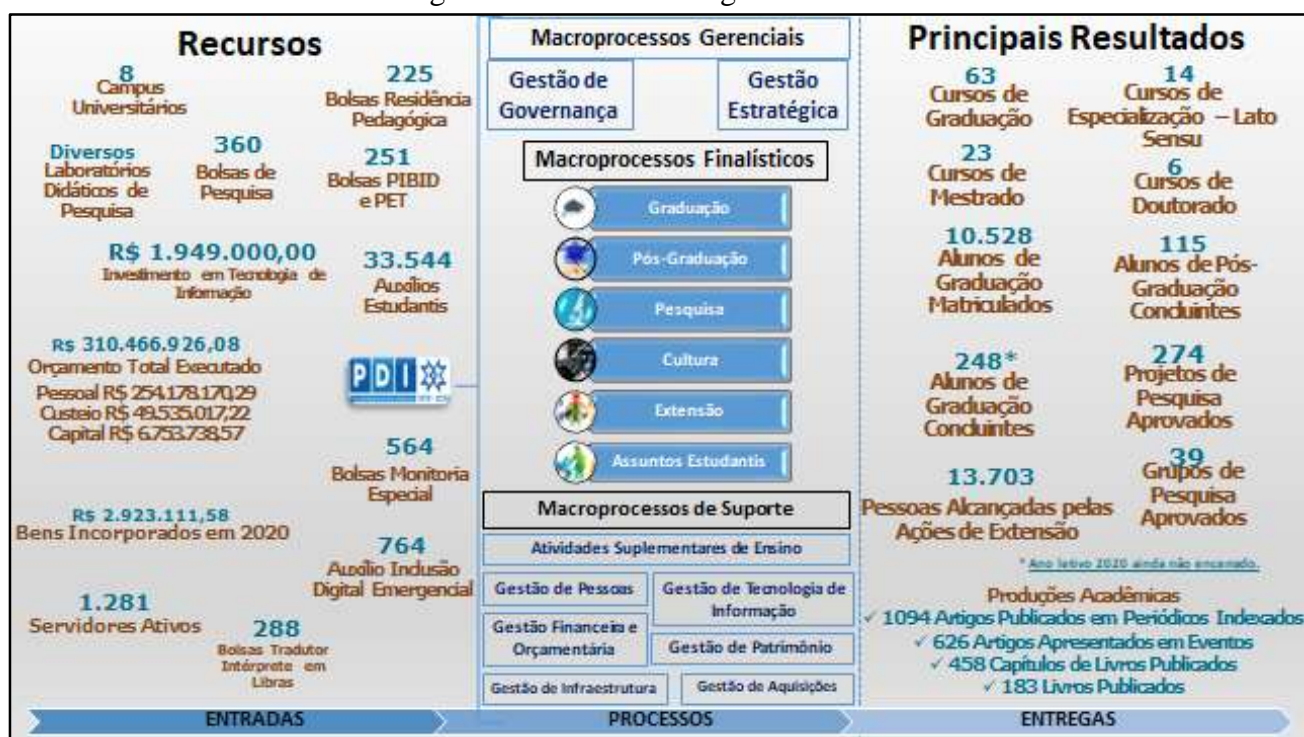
Recursos

8
Campus Universitários

225
Bolsas Residência Pedagógica

Diversos
Laboratórios Didáticos de Pesquisa

360
Bolsas de Pesquisa

251
Bolsas PIBID e PET

R$ 1.949.000,00
Investimento em Tecnologia de Informação

33.544
Auxílios Estudantis

R$ 310.466.926,08
Orçamento Total Executado
Pessoal R$ 254.178.170,29
Custeio R$ 49.535.017,22
Capital R$ 6.753.738,57

PDI

564
Bolsas Monitoria Especial

R$ 2.923.111,58
Bens Incorporados em 2020

764
Auxílio Inclusão Digital Emergencial

1.281
Servidores Ativos

288
Bolsas Tradutor Intérprete em Libras

Macroprocessos Gerenciais

Gestão de Governança

Gestão Estratégica

Macroprocessos Finalísticos

Graduação
Pós-Graduação
Pesquisa
Cultura
Extensão
Assuntos Estudantis

Macroprocessos de Suporte

Atividades Suplementares de Ensino
Gestão de Pessoas
Gestão de Tecnologia de Informação
Gestão Financeira e Orçamentária
Gestão de Patrimônio
Gestão de Infraestrutura
Gestão de Aquisições

Principais Resultados

63
Cursos de Graduação

14
Cursos de Especialização – Lato Sensu

23
Cursos de Mestrado

6
Cursos de Doutorado

10.528
Alunos de Graduação Matriculados

115
Alunos de Pós-Graduação Concluintes

248*
Alunos de Graduação Concluintes

274
Projetos de Pesquisa Aprovados

13.703
Pessoas Alcançadas pelas Ações de Extensão

39
Grupos de Pesquisa Aprovados

* Ano letivo 2020 ainda não encerrado.

Produções Acadêmicas
✓ 1094 Artigos Publicados em Periódicos Indexados
✓ 626 Artigos Apresentados em Eventos
✓ 458 Capítulos de Livros Publicados
✓ 183 Livros Publicados

ENTRADAS
PROCESSOS
ENTREGAS